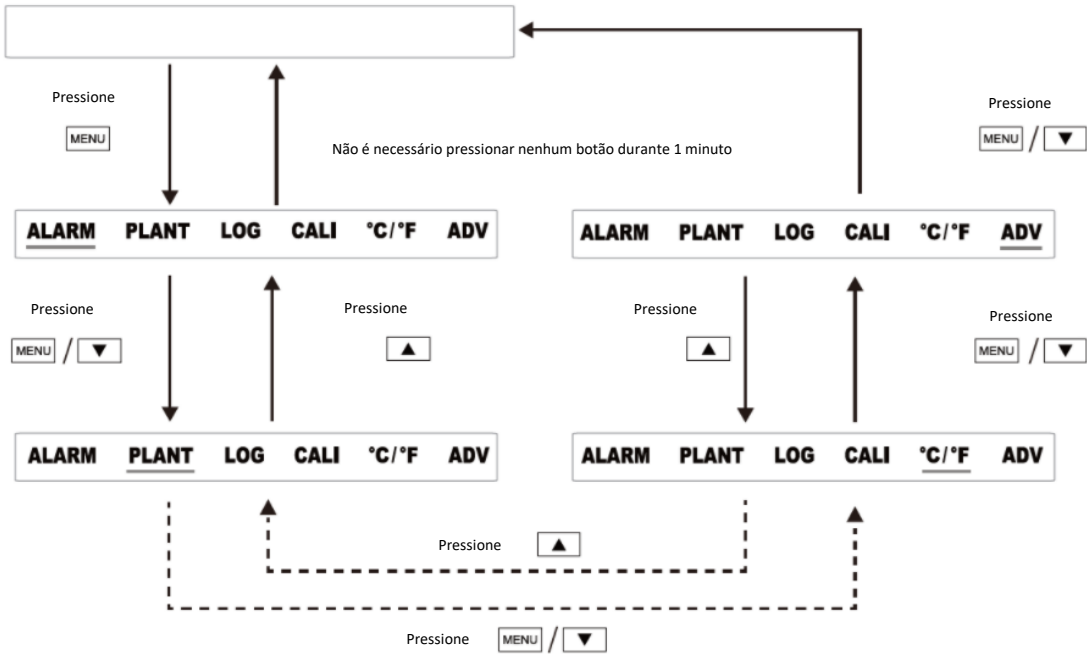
Pressione

MENU

Não é necessário pressionar nenhum botão durante 1 minuto

Pressione

MENU / ▼

ALARM PLANT LOG CALI °C/°F ADV

ALARM PLANT LOG CALI °C/°F ADV

Pressione

MENU / ▼

Pressione

▲

Pressione

▲

Pressione

MENU / ▼

ALARM PLANT LOG CALI °C/°F ADV

ALARM PLANT LOG CALI °C/°F ADV

Pressione ▲

Pressione MENU / ▼